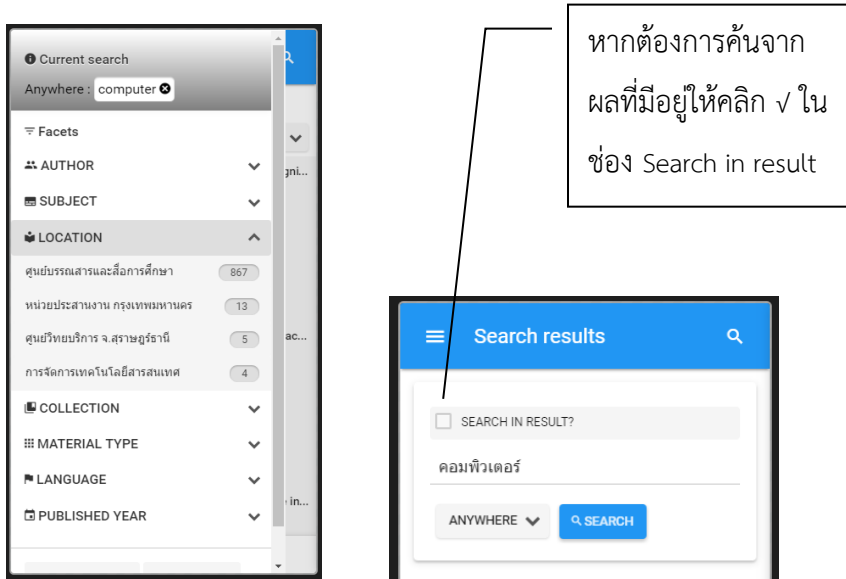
Current search
Anywhere : computer

Facets
AUTHOR
SUBJECT
LOCATION
ศูนย์บรรณสารและสื่อการศึกษา 867
หน่วยประสานงาน กรุงเทพมหานคร 13
ศูนย์วิทยบริการ จ.สุราษฎร์ธานี 5
การจัดการเทคโนโลยีสารสนเทศ 4
COLLECTION
MATERIAL TYPE
LANGUAGE
PUBLISHED YEAR

gni...
ac...
in...

หากต้องการค้นจากผลที่มีอยู่ให้คลิก √ ในช่อง Search in result

Search results
SEARCH IN RESULT?
คอมพิวเตอร์
ANYWHERE
SEARCH